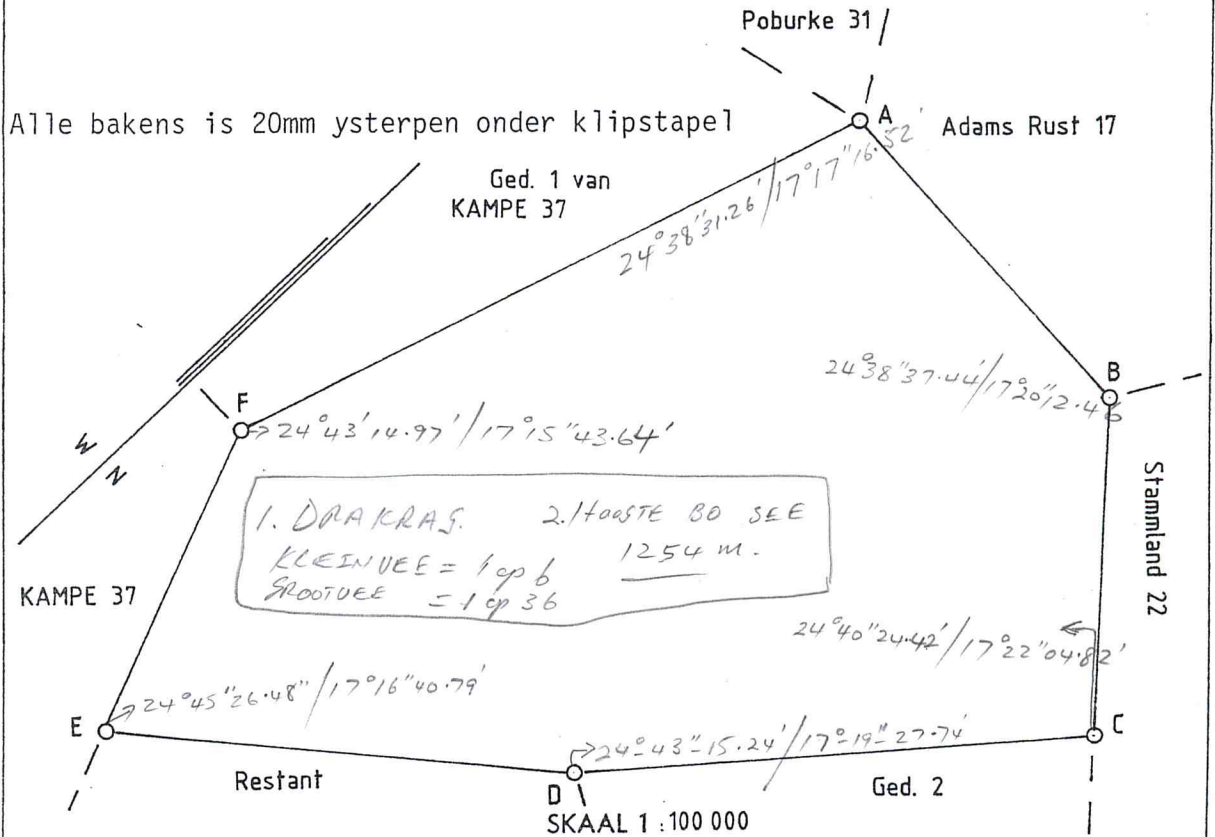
Poburke 31

Alle bakens is 20mm ysterpen onder klipstapel

A

Adams Rust 17

Ged. 1 van KAMPE 37

$24°38'31.26'/17°17''16.52'$

B

$24°38''37.44'/17°20'12.46'$

F

$24°43'14.97'/17°15''43.64'$

W

N

1. DRAKRAS. KLEINVEE = 1 op 6 GROOTVEE = 1 op 36

2. HOOGTE BO SEE 1254 m.

Stammland 22

KAMPE 37

$24°40''24.42'/17°22''04.82'$

E

$24°45''26.48''/17°16''40.79'$

$24°43''15.24'/17°19''27.74'$

C

Restant

D

Ged. 2

SKAAL 1 : 100 000